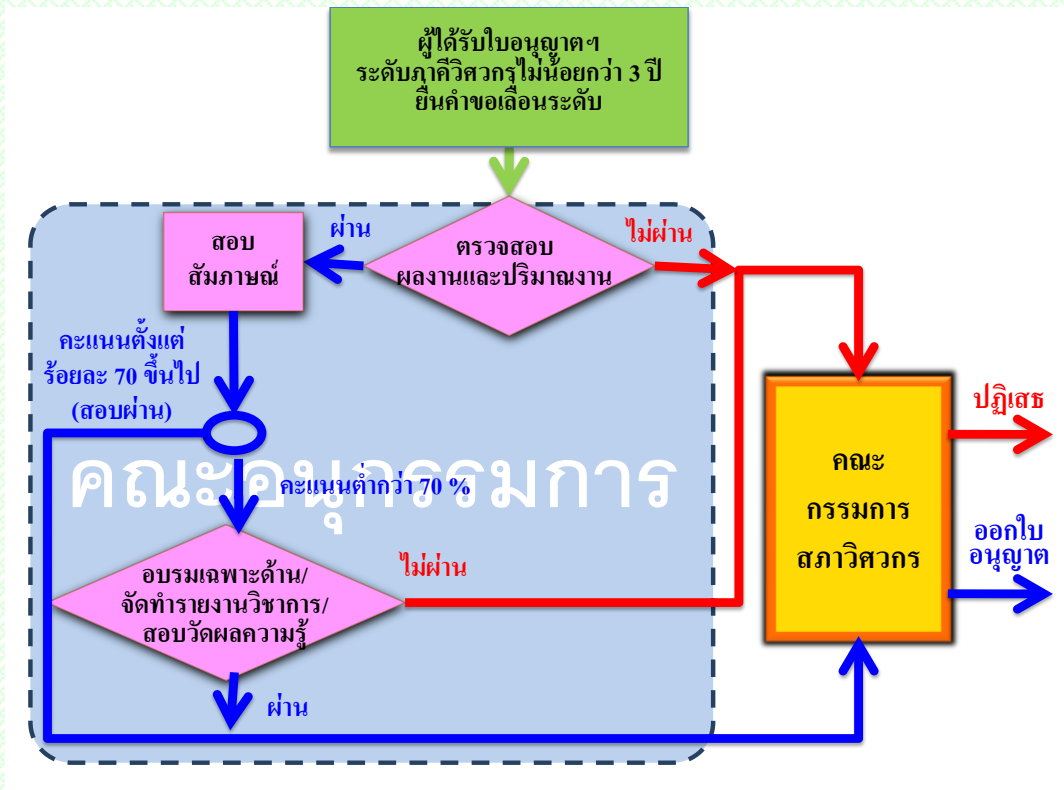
ผู้ได้รับใบอนุญาตฯ
ระดับภาคีวิศวกรไม่น้อยกว่า 3 ปี
ยื่นคำขอเลื่อนระดับ

สอบ
สัมภาษณ์

ผ่าน

ตรวจสอบ
ผลงานและปริมาณงาน

ไม่ผ่าน

คะแนนตั้งแต่
ร้อยละ 70 ขึ้นไป
(สอบผ่าน)

คณะอนุกรรมการ

คะแนนต่ำกว่า 70 %

อบรมเฉพาะด้าน/
จัดทำรายงานวิชาการ/
สอบวัดผลความรู้

ไม่ผ่าน

ผ่าน

คณะ
กรรมการ
สภาวิศวกร

ปฏิเสธ

ออกใบ
อนุญาต